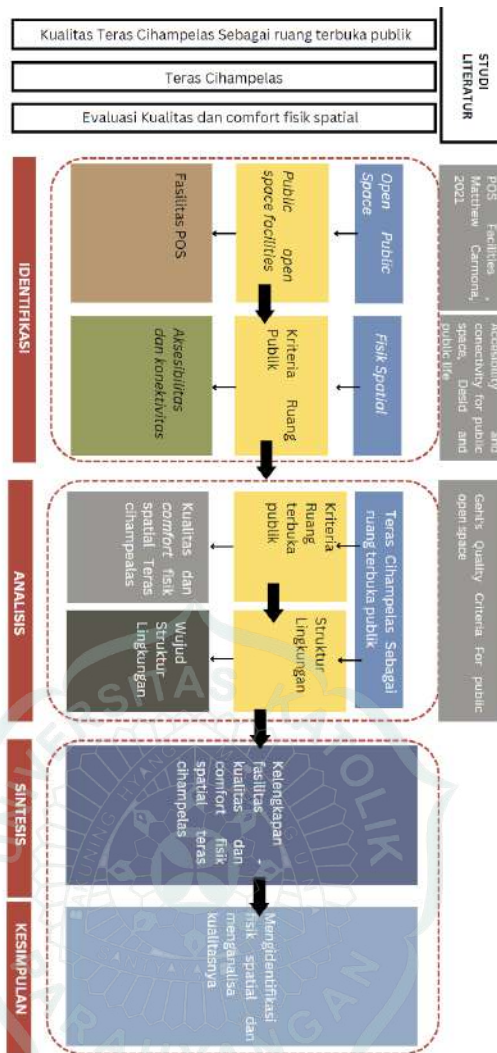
Kualitas Teras Cihampelas Sebagai ruang terbuka publik

Teras Cihampelas

Evaluasi Kualitas dan comfort fisik spatial

STUDI LITERATUR

IDENTIFIKASI

POS Facilities - Matthew Carmona, 2021

Accesibility and conectivity for public space, Desid and public life

Open Public Space

Fisik Spatial

Public open space facilities

Kriteria Ruang Publik

Fasilitas POS

Aksesibilitas dan konektivitas

ANALISIS

Gehl's Quality Criteria For public open space

Teras Cihampelas Sebagai ruang terbuka publik

Kriteria Ruang terbuka publik

Struktur Lingkungan

Kualitas dan comfort fisik spatial Teras cihampelas

Wujud Struktur Lingkungan

SINTESIS

Kelengkapan fasilitas kualitas dan comfort fisik spatial teras cihampelas

KESIMPULAN

Mengidentifikasi fisik spatial dan menganalisa kualitasnya